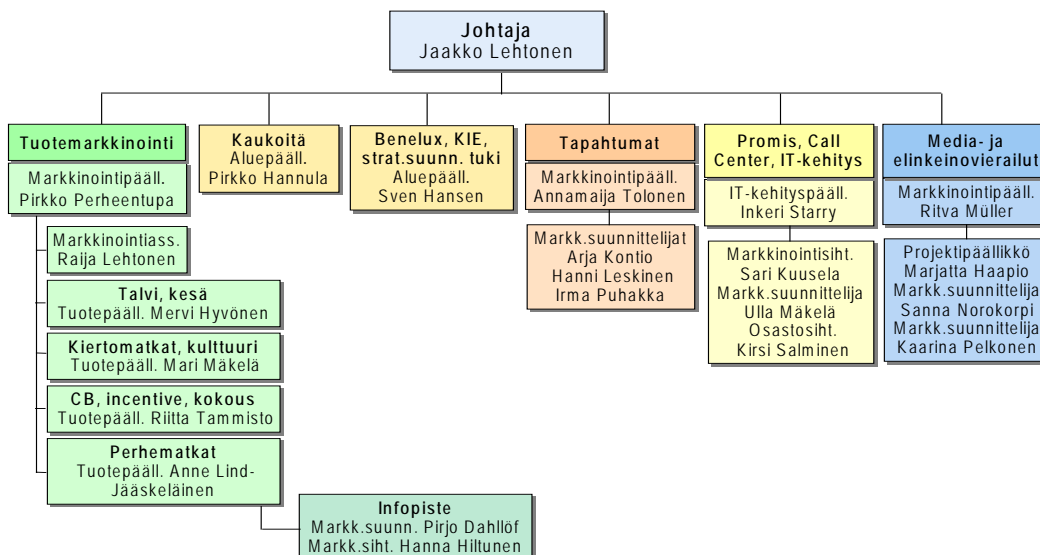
Johtaja
Jaakko Lehtonen

Tuotemarkkinointi

Markkinointipääll.
Pirkko Perheentupa

Markkinointiass.
Raija Lehtonen

Talvi, kesä
Tuotepääll. Mervi Hyvönen

Kiertomatkat, kulttuuri
Tuotepääll. Mari Mäkelä

CB, incentive, kokous
Tuotepääll. Riitta Tammisto

Perhematkat
Tuotepääll. Anne Lind-Jääskeläinen

Infopiste
Markk.suunn. Pirjo Dahllöf
Markk.siht. Hanna Hiltunen

Kaukoitä
Aluepääll.
Pirkko Hannula

Benelux, KIE, strat.suunn. tuki
Aluepääll.
Sven Hansen

Tapahtumat

Markkinointipääll.
Annamaija Tolonen

Markk.suunnittelijat
Arja Kontio
Hanni Leskinen
Irma Puhakka

Promis, Call Center, IT-kehitys

IT-kehityspääll.
Inkeri Starry

Markkinointisiht.
Sari Kuusela
Markk.suunnittelija
Ulla Mäkelä
Osastosiht.
Kirsi Salminen

Media- ja elinkeinovierailut

Markkinointipääll.
Ritva Müller

Projektipäällikkö
Marjatta Haapio
Markk.suunnittelija
Sanna Norokorpi
Markk.suunnittelija
Kaarina Pelkonen